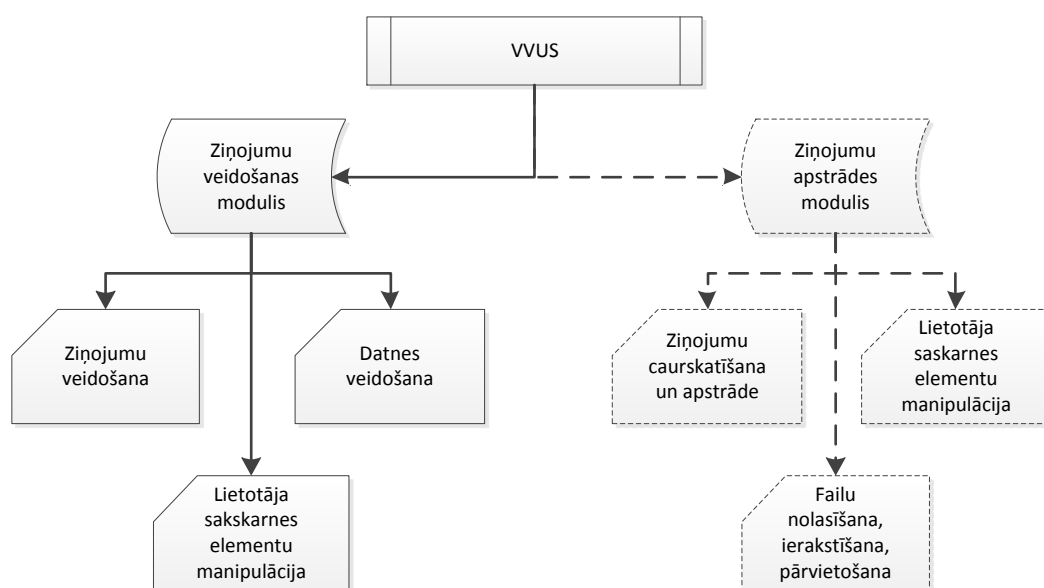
VVUS

Ziņojumu veidošanas modulis

Ziņojumu apstrādes modulis

Ziņojumu veidošana

Datnes veidošana

Ziņojumu caurskatīšana un apstrāde

Lietotāja saskarnes elementu manipulācija

Lietotāja sakskarnes elementu manipulācija

Failu nolasīšana, ierakstīšana, pārvietošana